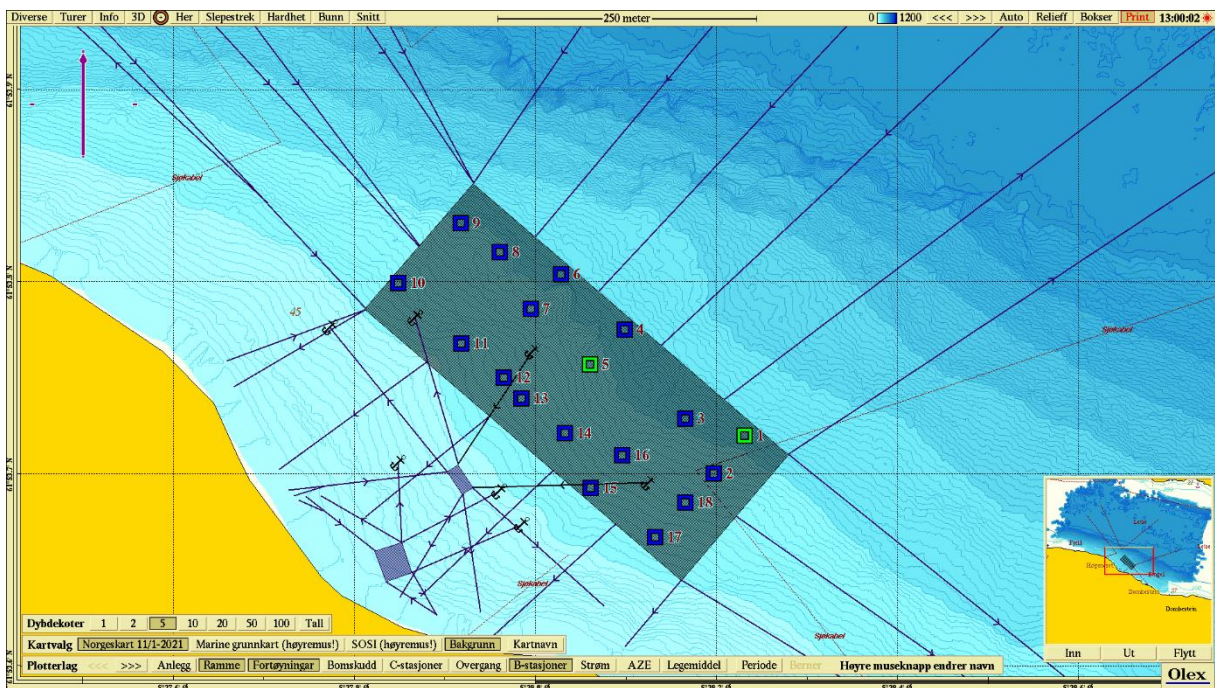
Diverse Turer Info 3D Her Slepestrek Hardhet Bunn Snitt

250 meter

0 1200 <<< >>> Auto Relieff Bokser Print 13:00:02

Sjøkabel

9
8
10
6
7
45
4
11
5
12
13
3
1
14
16
2
15
18
17

Sjøkabel

Sjøkabel

Sjøkabel

Dybdekoter 1 2 5 10 20 50 100 Tall

Kartvalg Norgeskart 11/1-2021 Marine grunnkart (høyremus!) SOSI (høyremus!) Bakgrunn Kartnavn

Plotterlag <<< >>> Anlegg Ramme Fortøyningar Bomskudd C-stasjoner Overgang B-stasjoner Strøm AZE Legemiddel Periode Berner Høyre museknapp endrer navn

Inn Ut Flytt

Olex